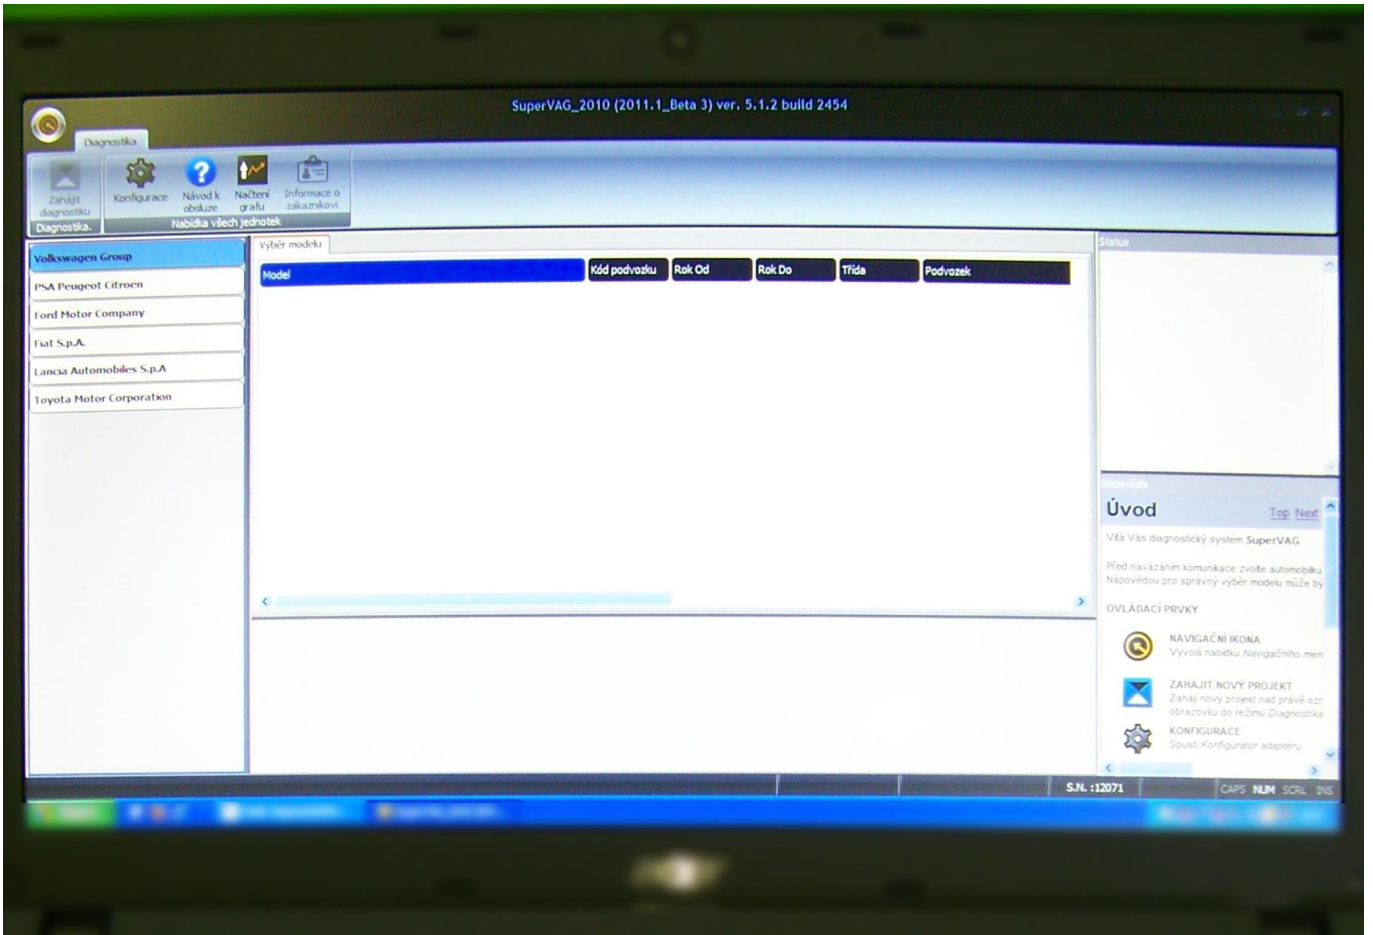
SuperVAG_2010 (2011.1_Beta 3) ver. 5.1.2 build 2454

Diagnostika

Zahájit diagnostiku
Diagnostika.

Konfigurace
Návod k obsluze
Načtení grafu
Informace o zákazníkovi
Nabídka všech jednotek

Volkswagen Group
PSA Peugeot Citroen
Ford Motor Company
Fiat S.p.A.
Lancia Automobiles S.p.A
Toyota Motor Corporation

Výběr modelu

| Model | Kód podvozku | Rok Od | Rok Do | Třída | Podvozek |
|---|---|---|---|---|---|

Status

Nápověda

Úvod
Top Next

Vítá Vás diagnostický systém SuperVAG

Před navázáním komunikace zvolte automobilu Nápovědou pro správný výběr modelu může by

OVLÁDACÍ PRVKY

NAVIGAČNÍ IKONA
Vyvolá nabídku Navigačního men

ZAHÁJIT NOVÝ PROJEKT
Zahájí nový projekt nad právě ozr obrazovku do režimu Diagnostika

KONFIGURACE
Spustí Konfigurátor adaptéru

S.N. :12071
CAPS NUM SCRL INS